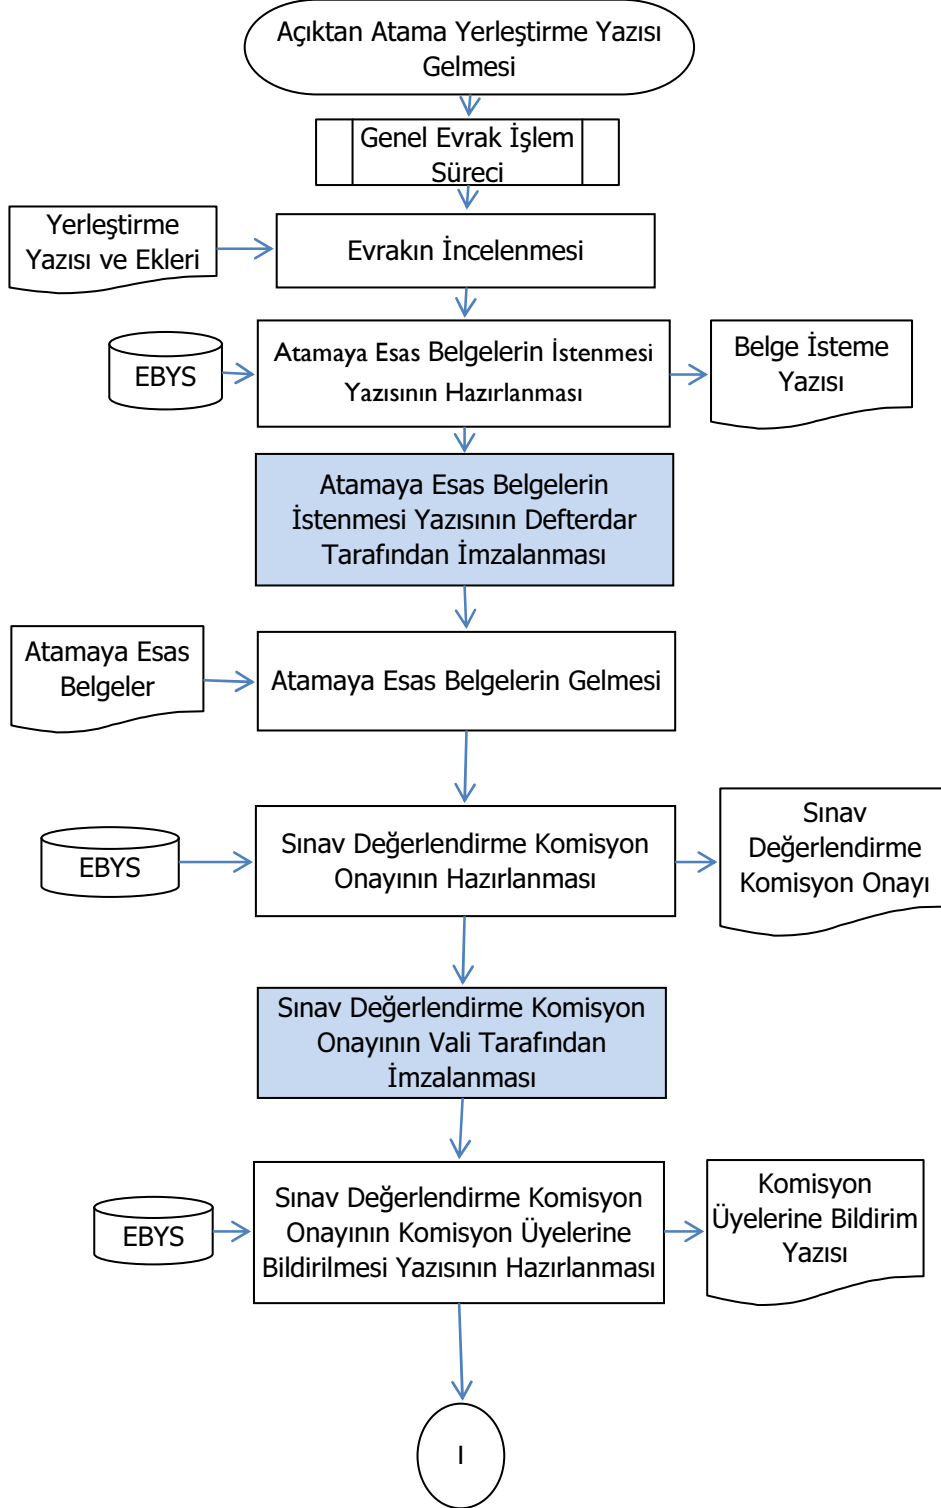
Açıktan Atama Yerleştirme Yazısı Gelmesi

Genel Evrak İşlem Süreci

Yerleştirme Yazısı ve Ekleri

Evrakın İncelenmesi

EBYS

Atamaya Esas Belgelerin İstenmesi Yazısının Hazırlanması

Belge İsteme Yazısı

Atamaya Esas Belgelerin İstenmesi Yazısının Defterdar Tarafından İmzalanması

Atamaya Esas Belgeler

Atamaya Esas Belgelerin Gelmesi

EBYS

Sınav Değerlendirme Komisyon Onayının Hazırlanması

Sınav Değerlendirme Komisyon Onayı

Sınav Değerlendirme Komisyon Onayının Vali Tarafından İmzalanması

EBYS

Sınav Değerlendirme Komisyon Onayının Komisyon Üyelerine Bildirilmesi Yazısının Hazırlanması

Komisyon Üyelerine Bildirim Yazısı

I